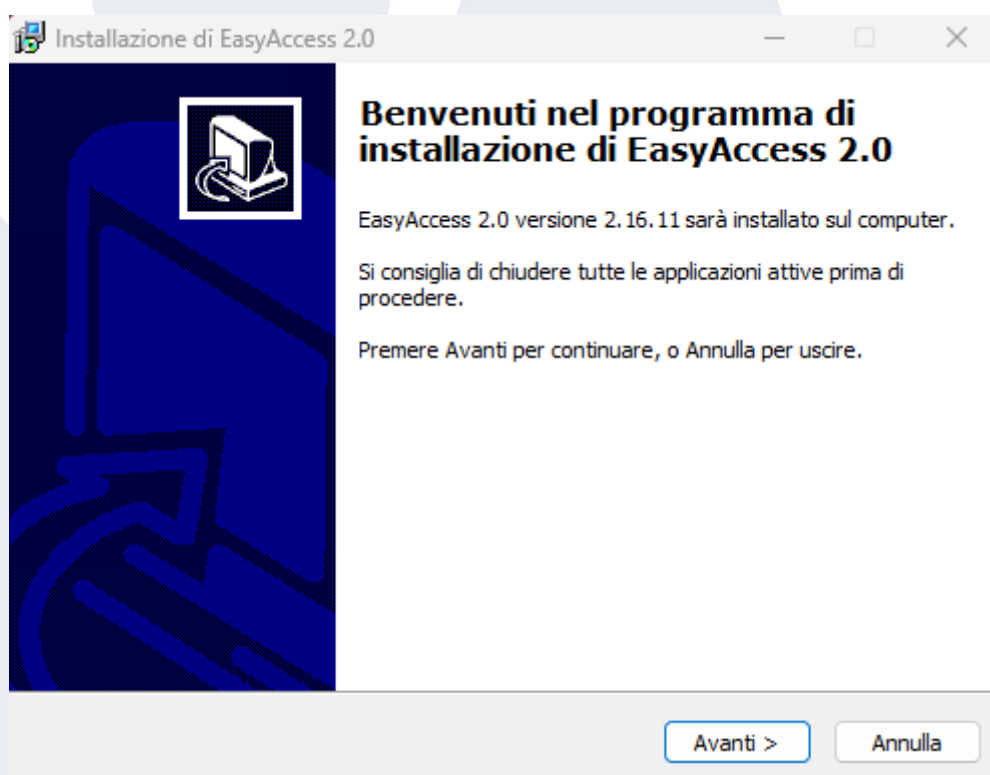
Installazione di EasyAccess 2.0

Benvenuti nel programma di installazione di EasyAccess 2.0

EasyAccess 2.0 versione 2.16.11 sarà installato sul computer.

Si consiglia di chiudere tutte le applicazioni attive prima di procedere.

Premere Avanti per continuare, o Annulla per uscire.

Avanti >

Annulla